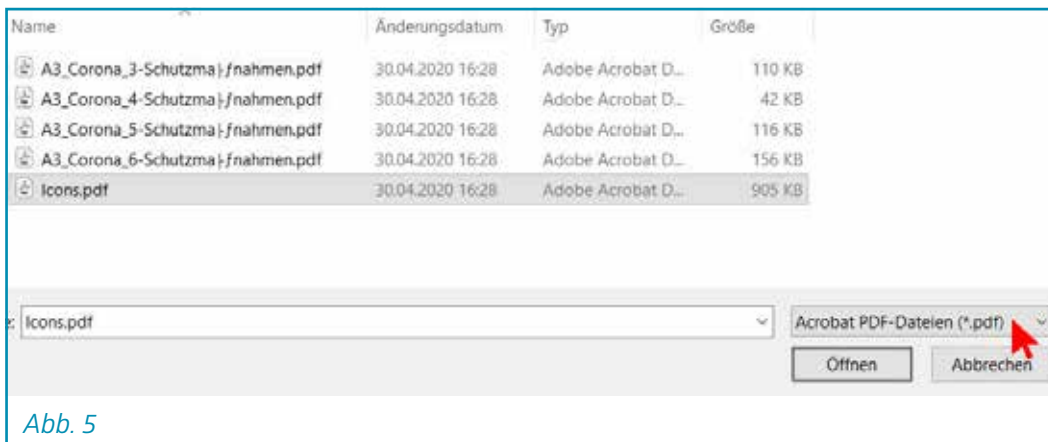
| Name | Änderungsdatum | Typ | Größe |
|---|---|---|---|
| A3_Corona_3-Schutzma├ƒnahmen.pdf | 30.04.2020 16:28 | Adobe Acrobat D... | 110 KB |
| A3_Corona_4-Schutzma├ƒnahmen.pdf | 30.04.2020 16:28 | Adobe Acrobat D... | 42 KB |
| A3_Corona_5-Schutzma├ƒnahmen.pdf | 30.04.2020 16:28 | Adobe Acrobat D... | 116 KB |
| A3_Corona_6-Schutzma├ƒnahmen.pdf | 30.04.2020 16:28 | Adobe Acrobat D... | 156 KB |
| Icons.pdf | 30.04.2020 16:28 | Adobe Acrobat D... | 905 KB |

: Icons.pdf

Acrobat PDF-Dateien (*.pdf)

Öffnen

Abbrechen

Abb. 5